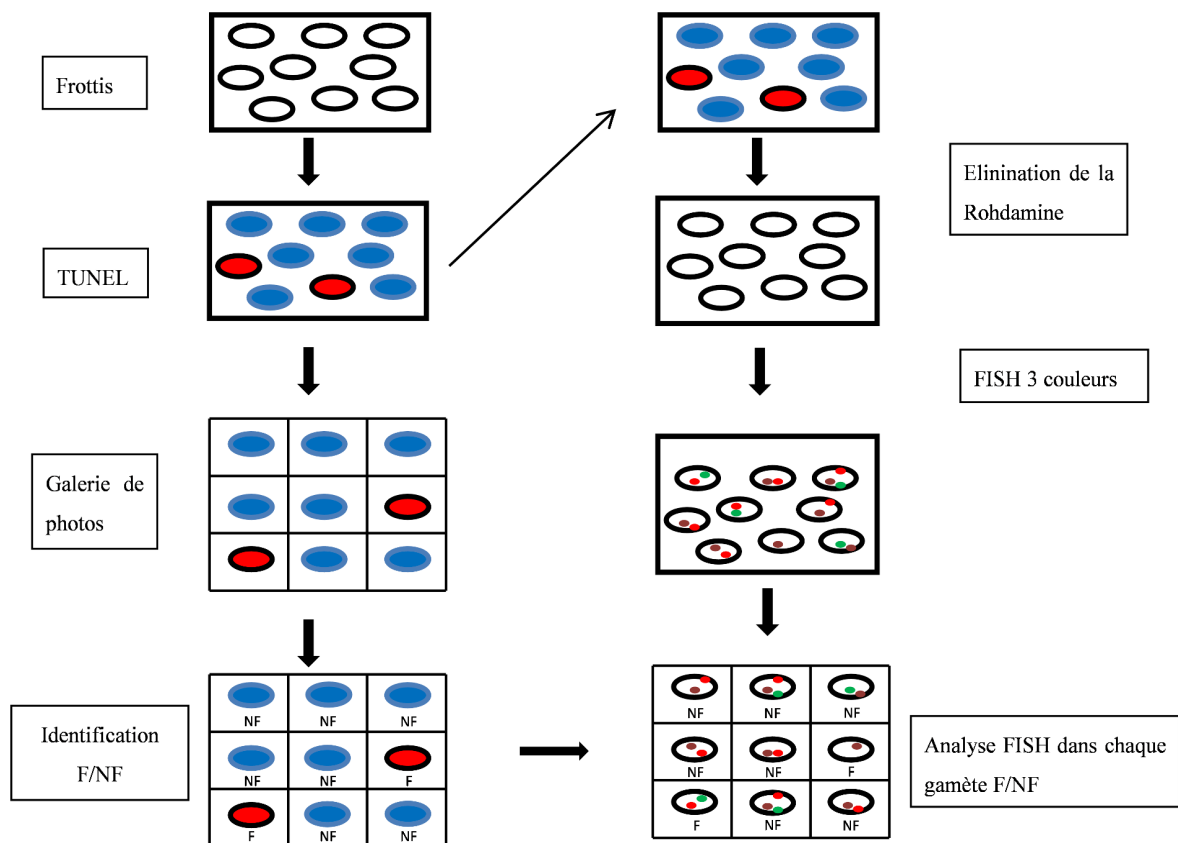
Frottis

TUNEL

Galerie de photos

Identification F/NF

| NF | NF | NF |
|---|---|---|
| NF | NF | F |
| F | NF | NF |

Elinination de la Rohdamine

FISH 3 couleurs

| NF | NF | NF |
|---|---|---|
| NF | NF | F |
| F | NF | NF |

Analyse FISH dans chaque gamète F/NF